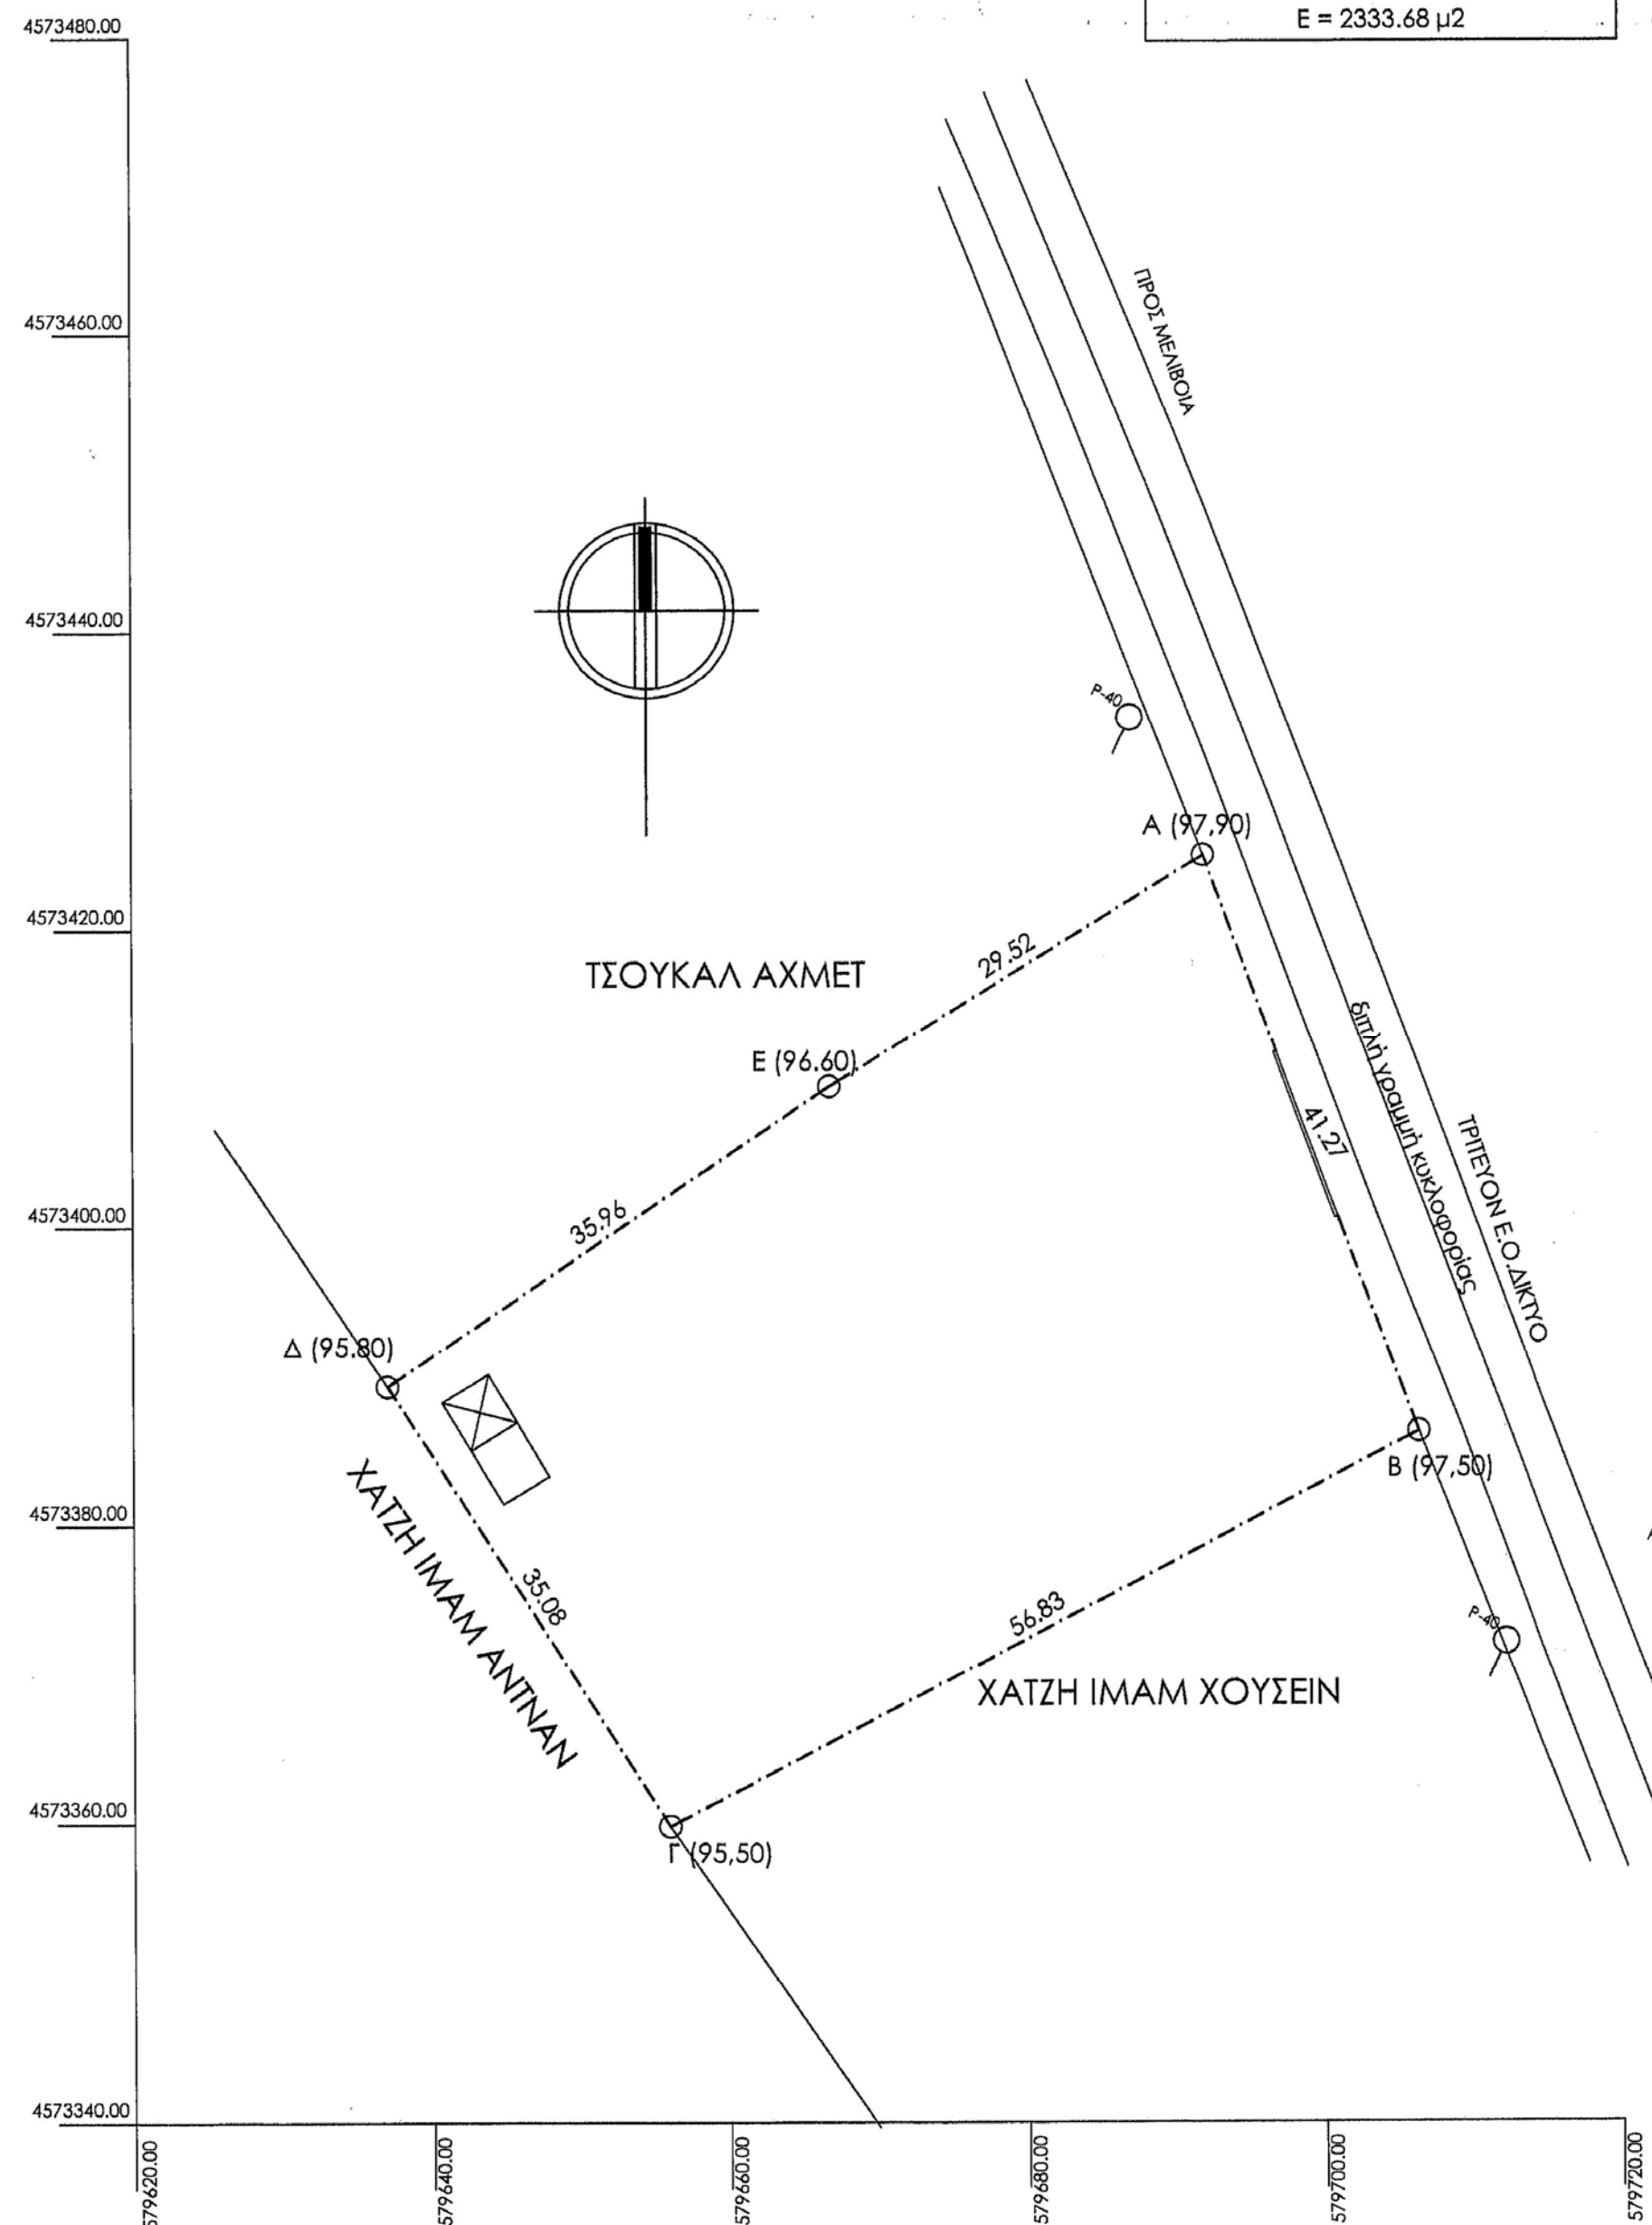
E = 2333.68 μ2

4573480.00

4573460.00

4573440.00

4573420.00

4573400.00

4573380.00

4573360.00

4573340.00

ΠΡΟΣ ΜΕΛΙΒΟΙΑ

P-40

A (97,90)

29.52

ΤΣΟΥΚΑΛ ΑΧΜΕΤ

E (96.60)

διπλή γραμμή κυκλοφορίας

ΤΡΙΤΕΥΟΝ Ε.Ο.ΔΙΚΤΥΟ

41.27

35.96

Δ (95.80)

B (97,50)

ΧΑΤΖΗ ΙΜΑΜ ΑΝΤΝΑΝ

35.08

56.83

P-40

ΧΑΤΖΗ ΙΜΑΜ ΧΟΥΣΕΙΝ

Γ (95,50)

579620.00

579640.00

579660.00

579680.00

579700.00

579720.00